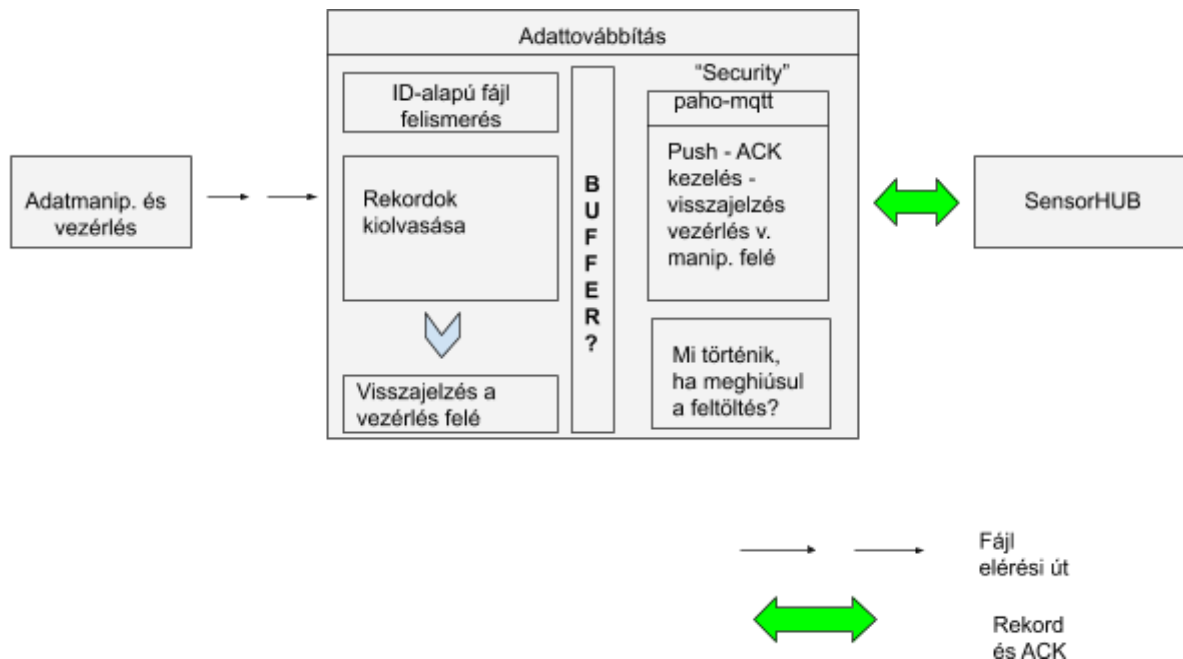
Adatmanip. és vezérlés

Adattovábbítás

ID-alapú fájl felismerés

Rekordok kiolvasása

Visszajelzés a vezérlés felé

B
U
F
F
E
R
?

"Security"

paho-mqtt

Push - ACK kezelés - visszajelzés vezérlés v. manip. felé

Mi történik, ha meghiúsul a feltöltés?

SensorHUB

Fájl elérési út

Rekord és ACK